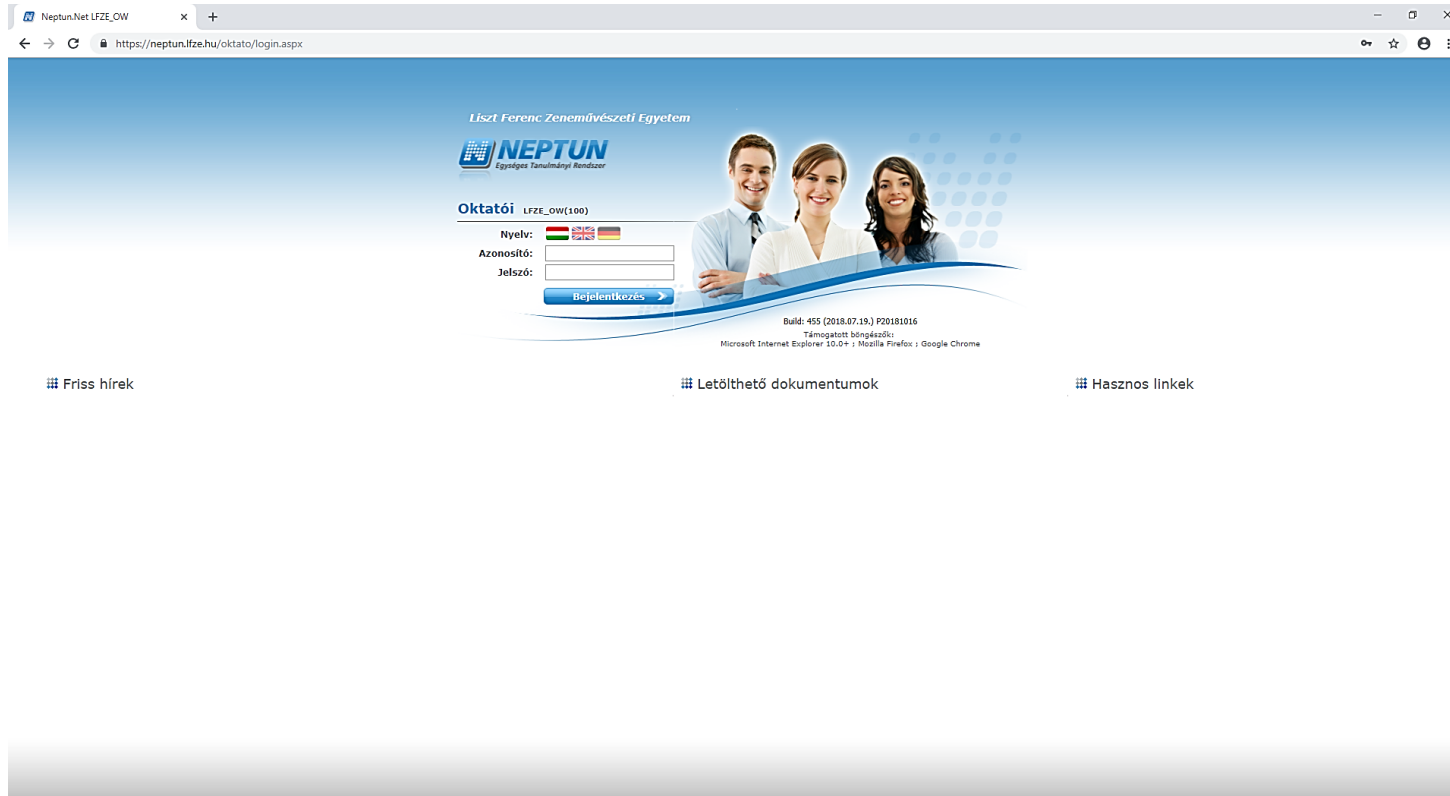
Neptun.Net LFZE_OW
https://neptun.lfze.hu/oktato/login.aspx

Liszt Ferenc Zeneművészeti Egyetem
NEPTUN
Egységes Tanulmányi Rendszer

Oktatói LFZE_OW(100)
Nyelv:
Azonosító:
Jelszó:
Bejelentkezés

Build: 455 (2018.07.19.) P20181016
Támogatott böngészők:
Microsoft Internet Explorer 10.0+ : Mozilla Firefox : Google Chrome

Friss hírek

Letölthető dokumentumok

Hasznos linkek